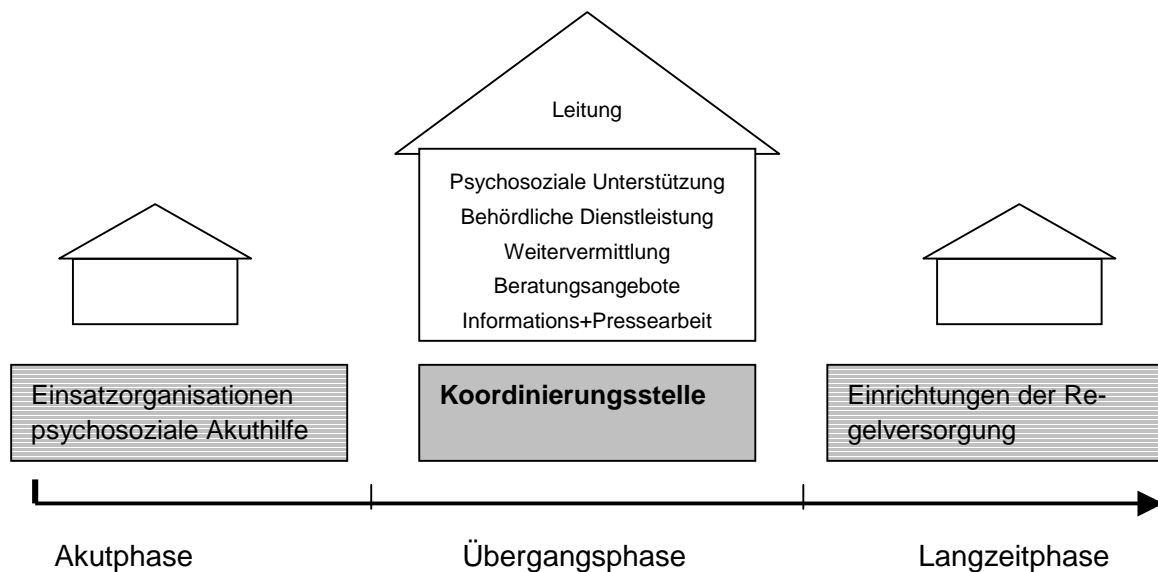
Leitung

Psychosoziale Unterstützung
Behördliche Dienstleistung
Weitervermittlung
Beratungsangebote
Informations+Pressearbeit

Einsatzorganisationen psychosoziale Akuthilfe

Koordinierungsstelle

Einrichtungen der Regelversorgung

Akutphase

Übergangsphase

Langzeitphase